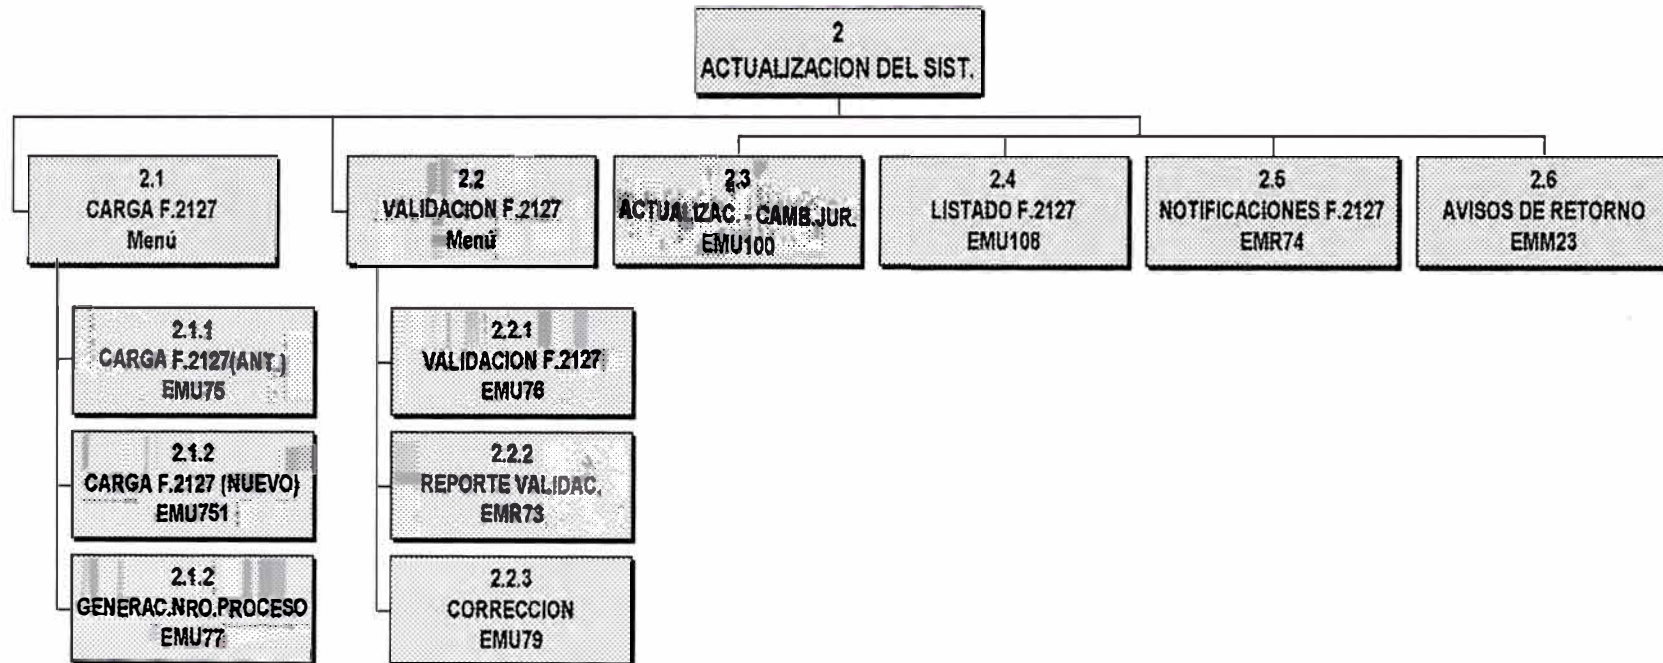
2
ACTUALIZACION DEL SIST.

2.1
CARGA F.2127
Menú

2.1.1
CARGA F.2127(ANT.)
EMU75

2.1.2
CARGA F.2127 (NUEVO)
EMU751

2.1.2
GENERAC.NRO.PROCESO
EMU77

2.2
VALIDACION F.2127
Menú

2.2.1
VALIDACION F.2127
EMU76

2.2.2
REPORTE VALIDAC.
EMR73

2.2.3
CORRECCION
EMU79

2.3
ACTUALIZAC. - CAMB.JUR.
EMU100

2.4
LISTADO F.2127
EMU108

2.5
NOTIFICACIONES F.2127
EMR74

2.6
AVISOS DE RETORNO
EMM23